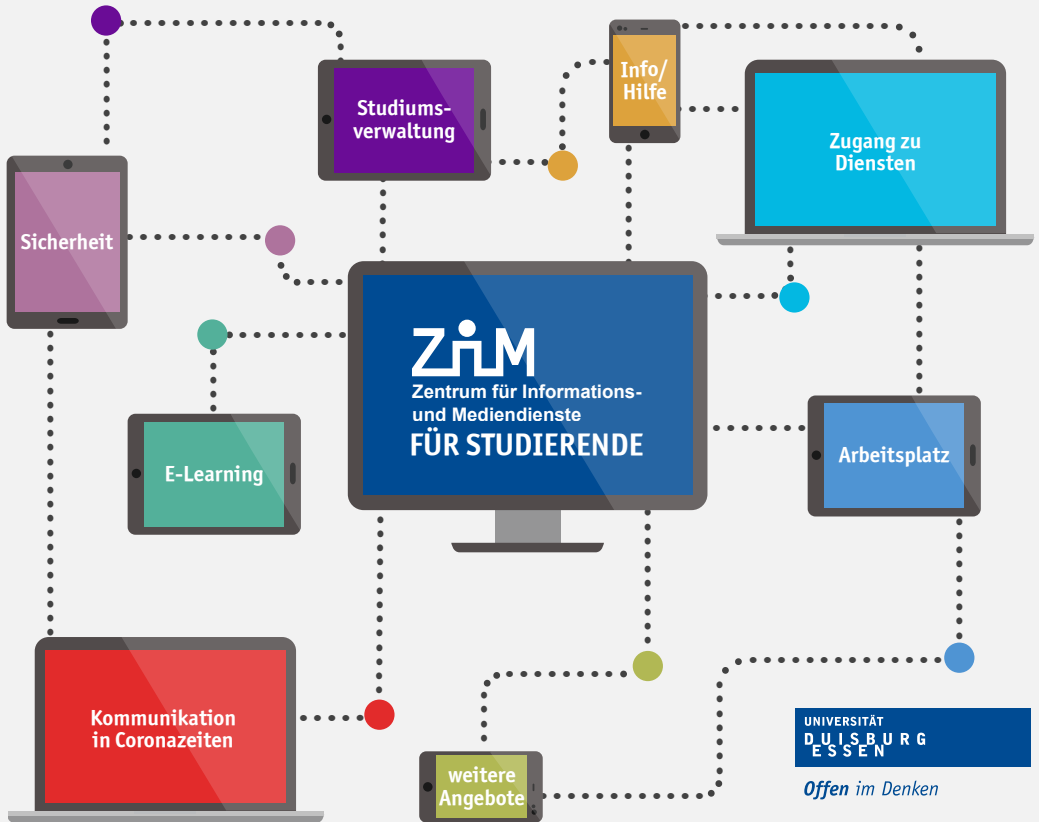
Studiums-verwaltung

Info/ Hilfe

Zugang zu Diensten

Sicherheit

ZIM
Zentrum für Informations- und Mediendienste
FÜR STUDIERENDE

E-Learning

Arbeitsplatz

Kommunikation in Coronazeiten

weitere Angebote

UNIVERSITÄT
DUISBURG
ESSEN

Offen im Denken